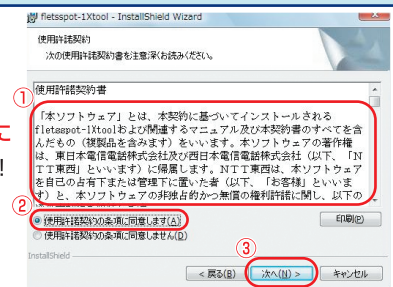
fletsspot-1Xtool - InstallShield Wizard

使用許諾契約

次の使用許諾契約書を注意深くお読みください。

使用許諾契約書

①

「本ソフトウェア」とは、本契約に基づいてインストールされるfletsspot-1Xtoolおよび関連するマニュアル及び本契約書のすべてを含んだもの（複製品を含みます）をいいます。本ソフトウェアの著作権は、東日本電信電話株式会社及び西日本電信電話株式会社（以下、「NTT東西」といいます）に帰属します。NTT東西は、本ソフトウェアを自己の占有下または管理下に置いた者（以下、「お客様」といいます）と、本ソフトウェアの非独占的かつ無償の権利許諾に関し、以下の

②

使用許諾契約の条項に同意します(A)

使用許諾契約の条項に同意しません(D)

印刷(P)

InstallShield

③

< 戻る(B)

次へ(N) >

キャンセル

て

!